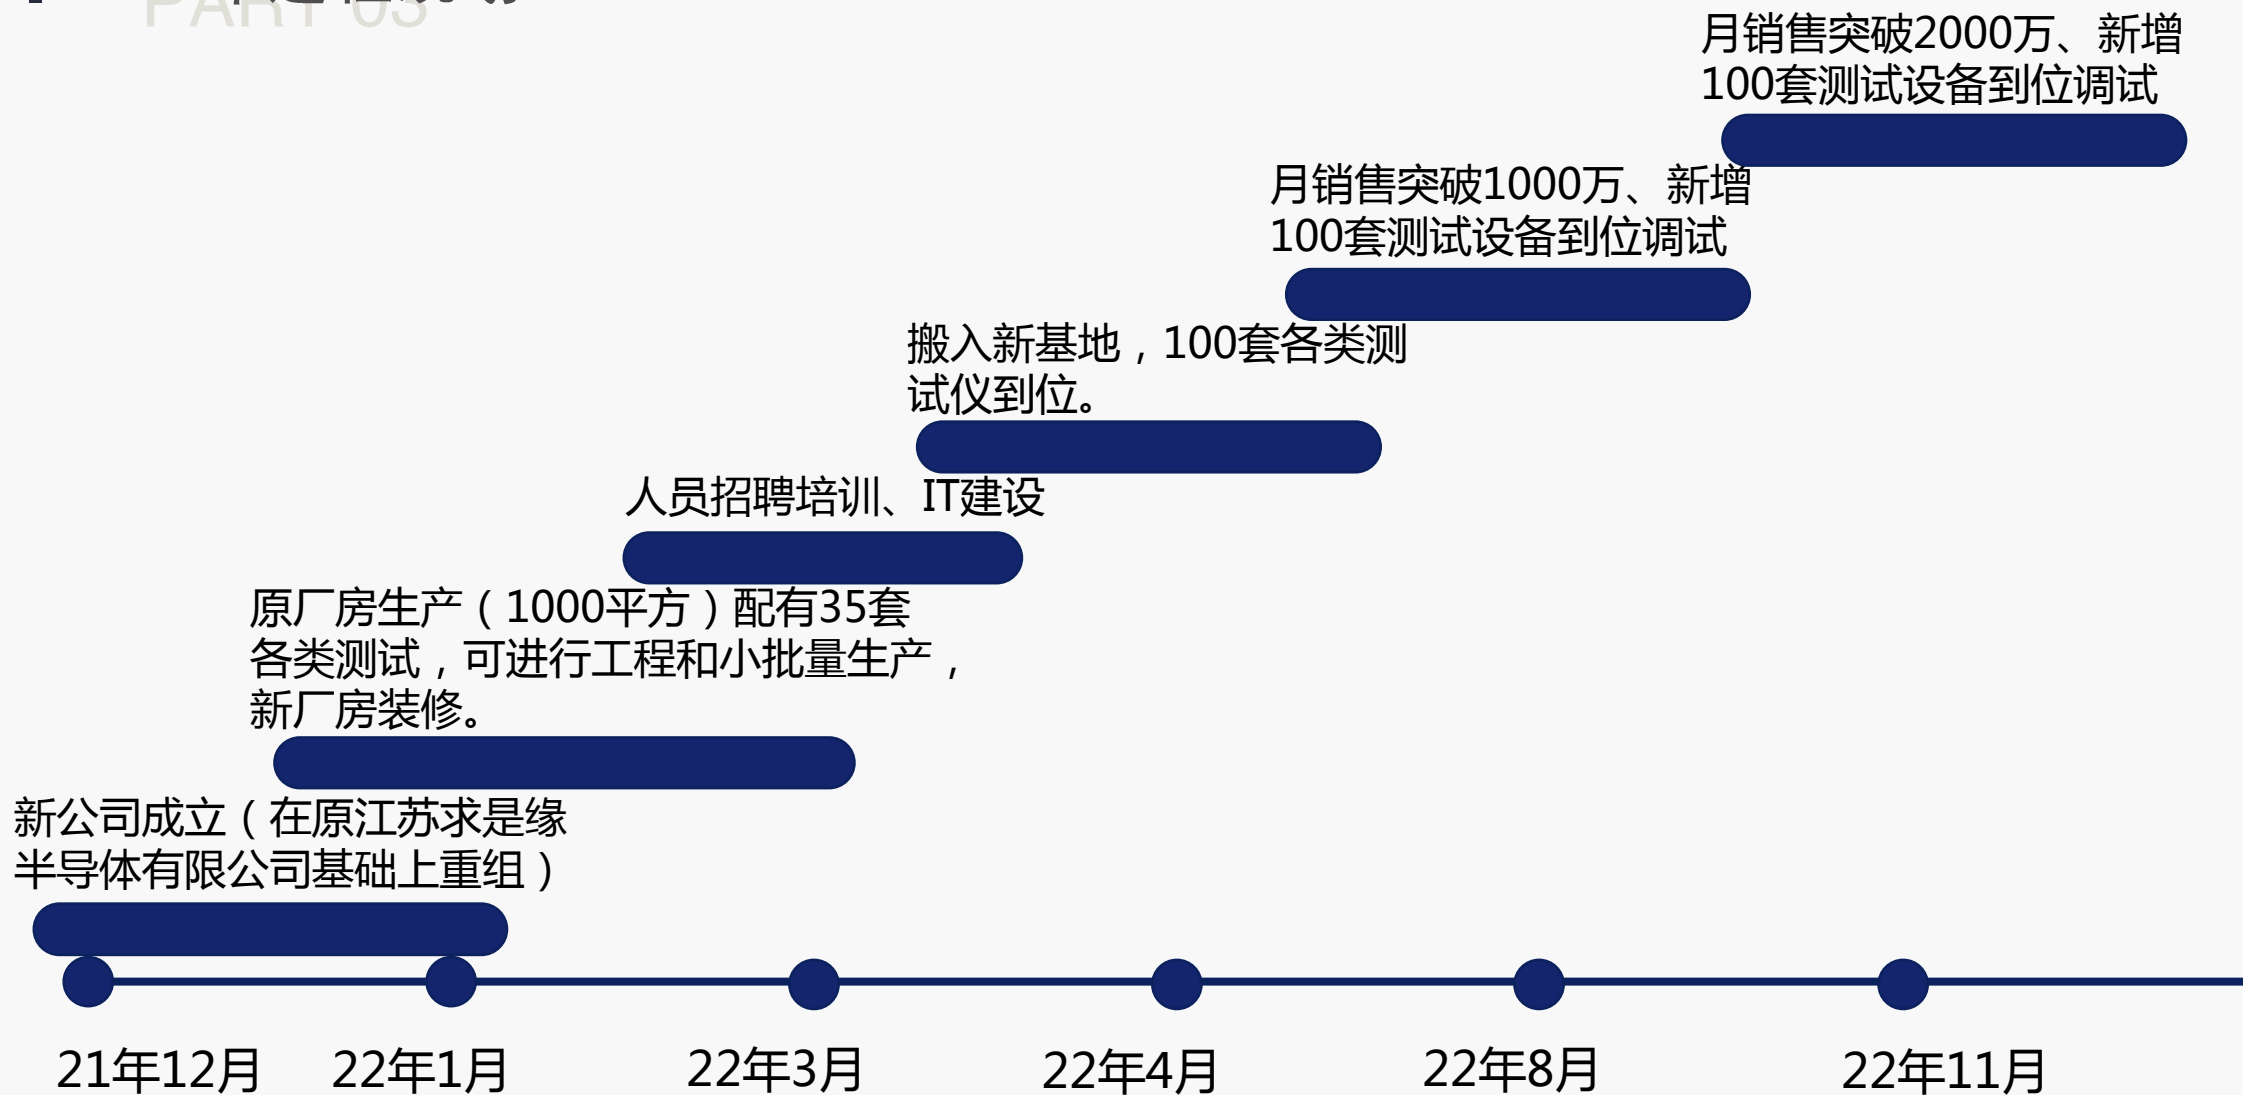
PART 03

月销售突破2000万、新增100套测试设备到位调试

月销售突破1000万、新增100套测试设备到位调试

搬入新基地，100套各类测试仪到位。

人员招聘培训、IT建设

原厂房生产（1000平方）配有35套各类测试，可进行工程和小批量生产，新厂房装修。

新公司成立（在原江苏求是缘半导体有限公司基础上重组）

21年12月 22年1月 22年3月 22年4月 22年8月 22年11月